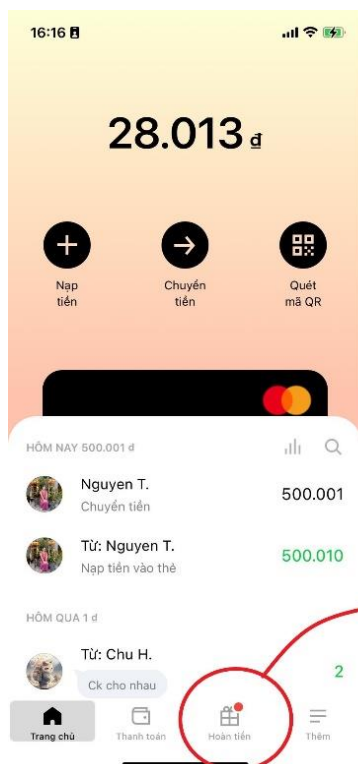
16:16

28.013 đ

Nạp tiền

Chuyển tiền

Quét mã QR

HÔM NAY 500.001 đ

Nguyen T.
Chuyển tiền
500.001

Từ: Nguyen T.
Nạp tiền vào thẻ
500.010

HÔM QUA 1 đ

Từ: Chu H.
Ck cho nhau
2

Trang chủ
Thanh toán
Hoàn tiền
Thêm